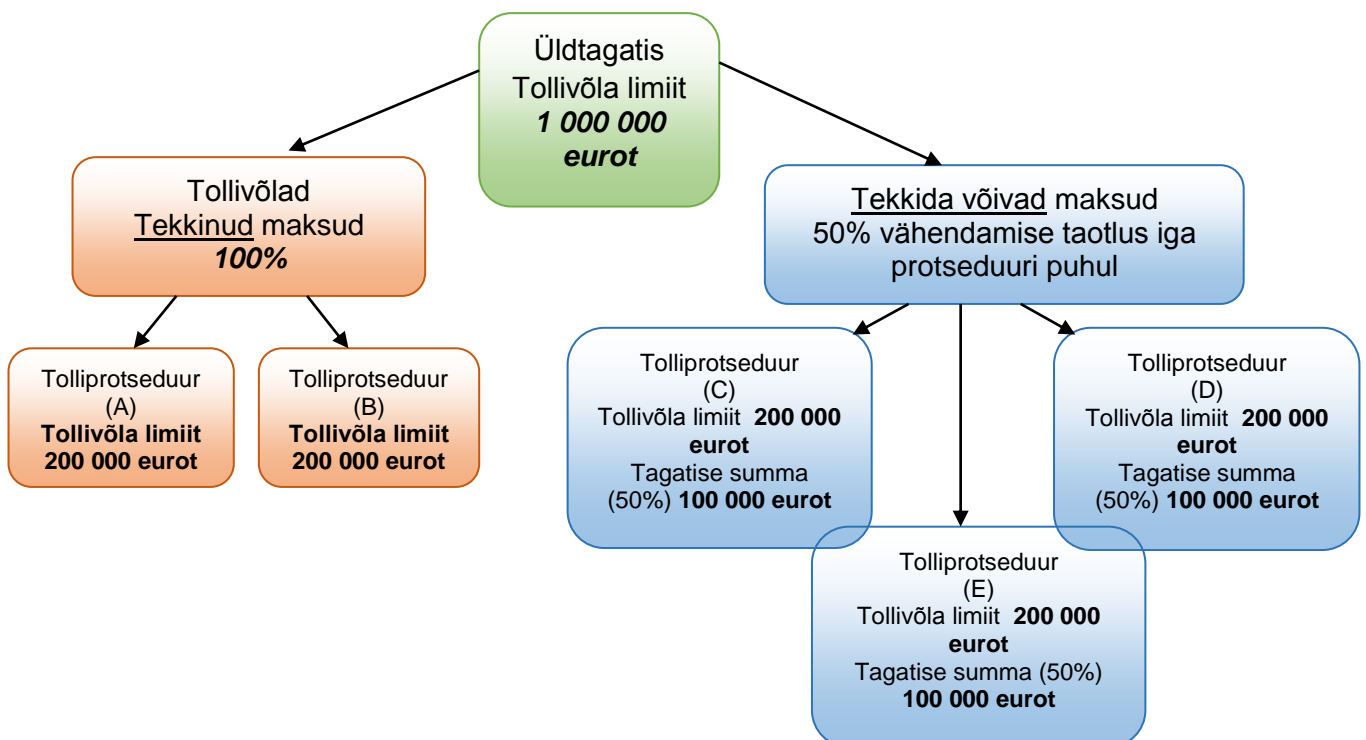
Üldtagatis
Tollivõla limiit
***1 000 000 eurot***

Tollivõlad
Tekkinud maksud
***100%***

Tolliprotseduur
(A)
**Tollivõla limiit 200 000 eurot**

Tolliprotseduur
(B)
**Tollivõla limiit 200 000 eurot**

Tekkida võivad maksud
50% vähendamise taotlus iga protseduuri puhul

Tolliprotseduur
(C)
Tollivõla limiit **200 000 eurot**
Tagatise summa (50%) **100 000 eurot**

Tolliprotseduur
(D)
Tollivõla limiit **200 000 eurot**
Tagatise summa (50%) **100 000 eurot**

Tolliprotseduur
(E)
Tollivõla limiit **200 000 eurot**
Tagatise summa (50%)
**100 000 eurot**